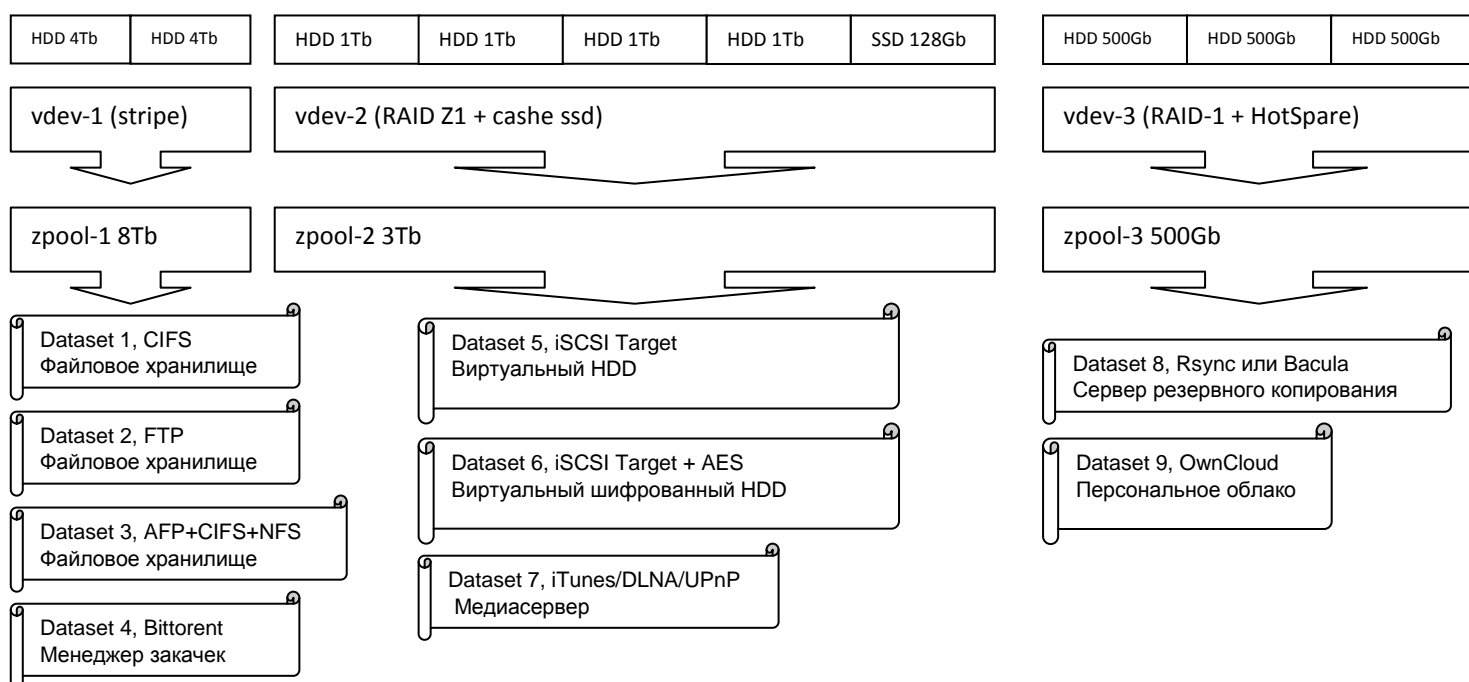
HDD 4Tb
HDD 4Tb
HDD 1Tb
HDD 1Tb
HDD 1Tb
HDD 1Tb
SSD 128Gb
HDD 500Gb
HDD 500Gb
HDD 500Gb

vdev-1 (stripe)
vdev-2 (RAID Z1 + cashe ssd)
vdev-3 (RAID-1 + HotSpare)

zpool-1 8Tb
zpool-2 3Tb
zpool-3 500Gb

Dataset 1, CIFS
Файловое хранилище

Dataset 2, FTP
Файловое хранилище

Dataset 3, AFP+CIFS+NFS
Файловое хранилище

Dataset 4, Bittorent
Менеджер закачек

Dataset 5, iSCSI Target
Виртуальный HDD

Dataset 6, iSCSI Target + AES
Виртуальный шифрованный HDD

Dataset 7, iTunes/DLNA/UPnP
Медиасервер

Dataset 8, Rsync или Bacula
Сервер резервного копирования

Dataset 9, OwnCloud
Персональное облако